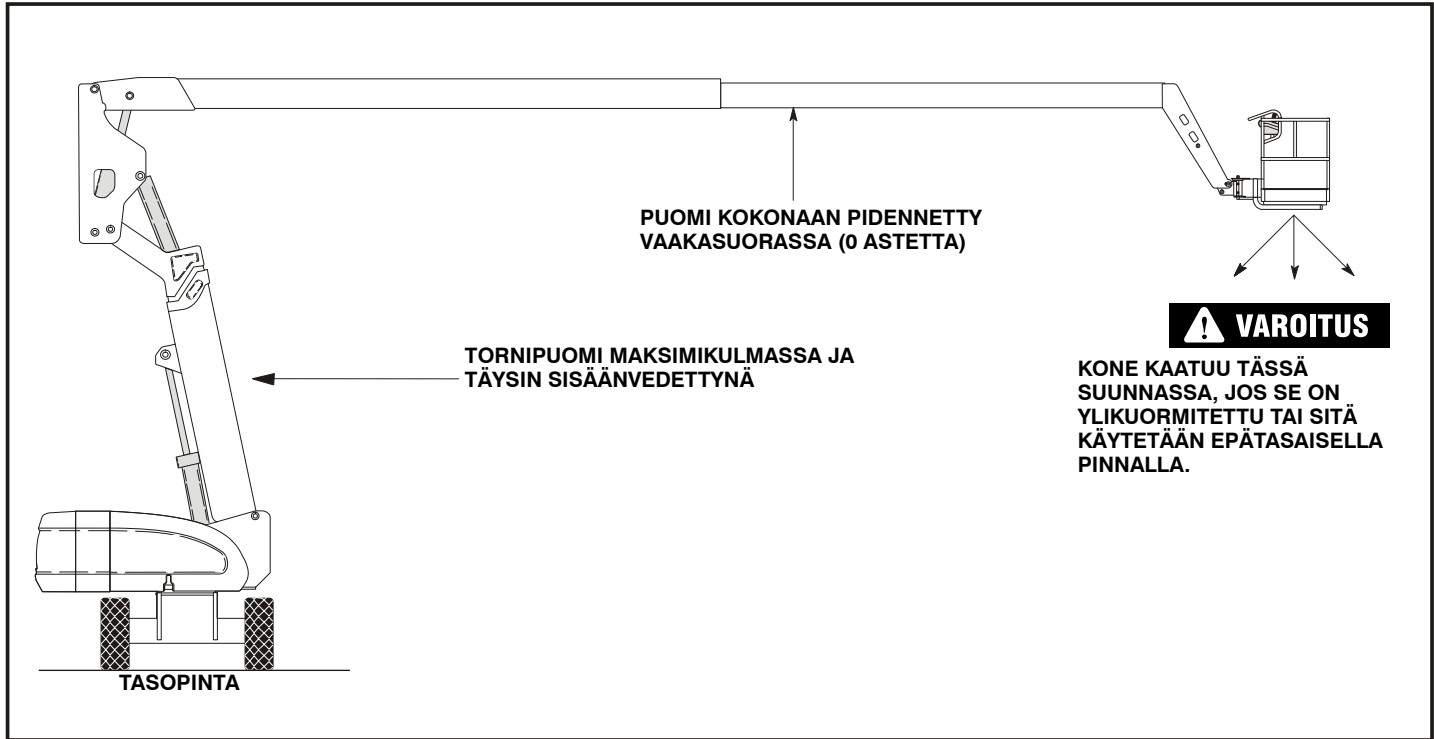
PUOMI KOKONAAN PIDENNETTY VAAKASUORASSA (0 ASTETTA)

TORNIPUOMI MAKSIMIKULMASSA JA TÄYSIN SISÄÄNVEDETTYNÄ

VAROITUS

KONE KAATUU TÄSSÄ SUUNNASSA, JOS SE ON YLIKUORMITETTU TAI SITÄ KÄYTETÄÄN EPÄTASAISELLA PINNALLA.

TASOPINTA